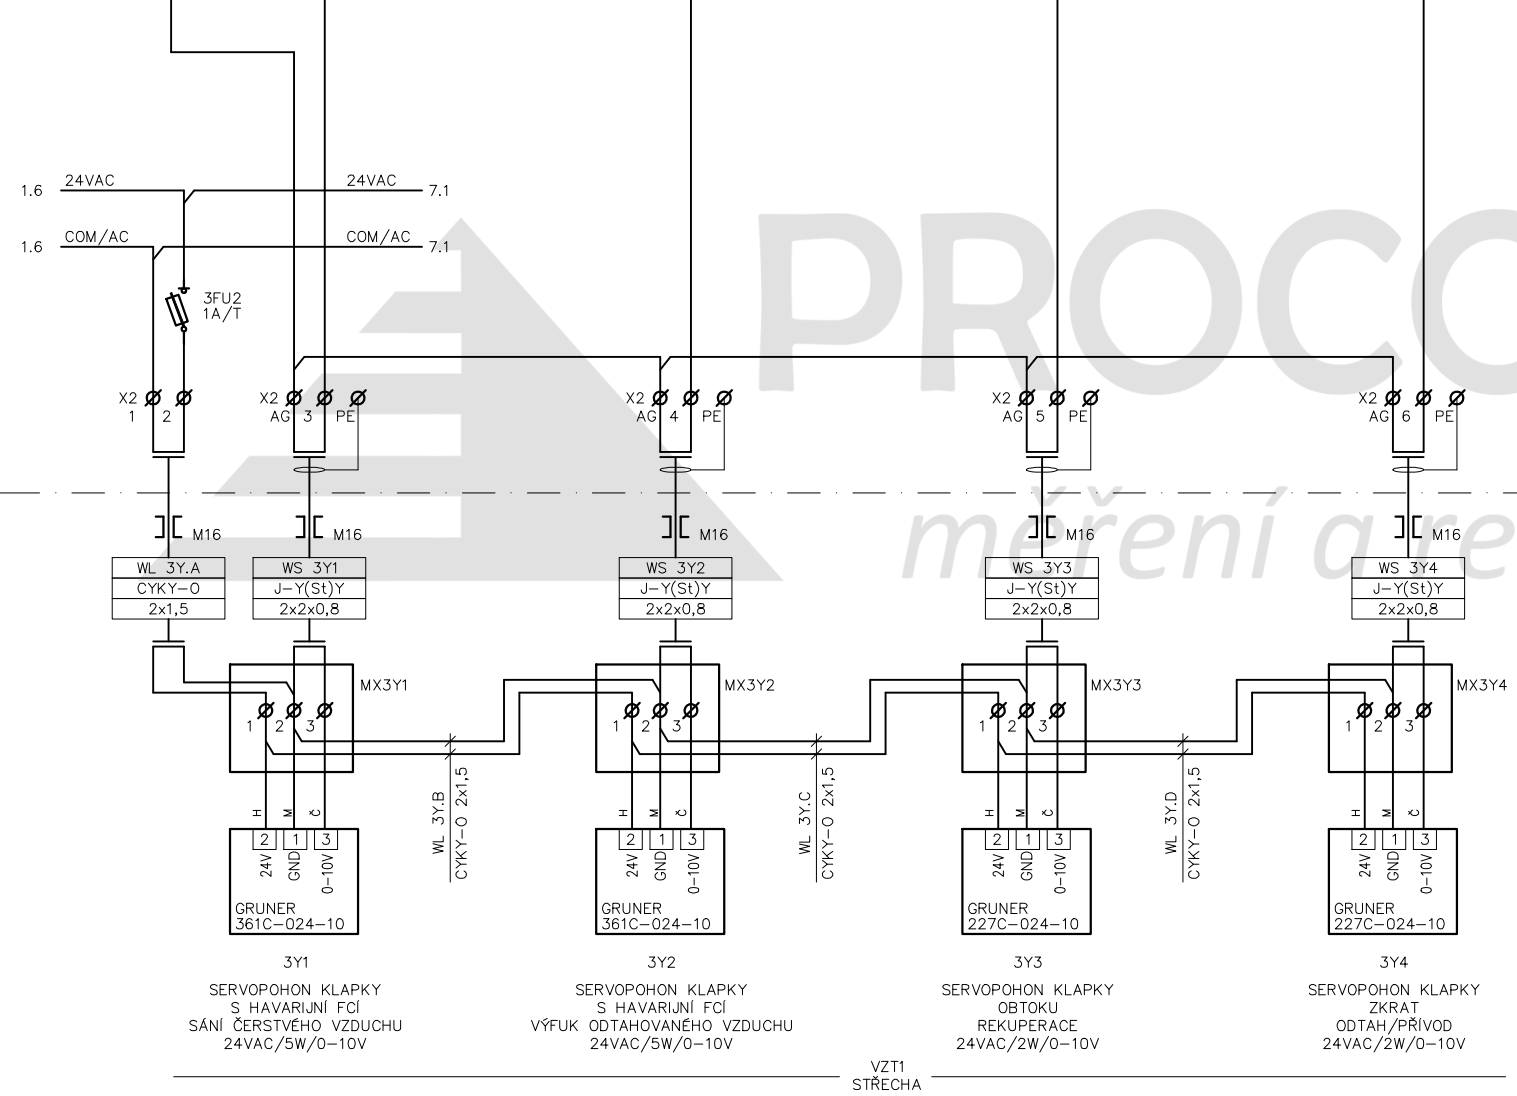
1.6 24VAC
24VAC 7.1
1.6 COM/AC
COM/AC 7.1
3FU2
1A/T

PROCO
měření a re

X2 1 2
X2 AG 3 PE
X2 AG 4 PE
X2 AG 5 PE
X2 AG 6 PE

M16
M16
M16
M16
M16

| WL 3Y.A |
|---|
| CYKY-O |
| 2x1,5 |

| WS 3Y1 |
|---|
| J-Y(St)Y |
| 2x2x0,8 |

| WS 3Y2 |
|---|
| J-Y(St)Y |
| 2x2x0,8 |

| WS 3Y3 |
|---|
| J-Y(St)Y |
| 2x2x0,8 |

| WS 3Y4 |
|---|
| J-Y(St)Y |
| 2x2x0,8 |

MX3Y1 1 2 3
MX3Y2 1 2 3
MX3Y3 1 2 3
MX3Y4 1 2 3

WL 3Y.B CYKY-O 2x1,5
WL 3Y.C CYKY-O 2x1,5
WL 3Y.D CYKY-O 2x1,5

H M Č
2 1 3
24V GND 0-10V
GRUNER
361C-024-10

H M Č
2 1 3
24V GND 0-10V
GRUNER
361C-024-10

H M Č
2 1 3
24V GND 0-10V
GRUNER
227C-024-10

H M Č
2 1 3
24V GND 0-10V
GRUNER
227C-024-10

3Y1
SERVOPOHON KLAPKY
S HAVARIJNÍ FCÍ
SÁNÍ ČERSTVÉHO VZDUCHU
24VAC/5W/0-10V

3Y2
SERVOPOHON KLAPKY
S HAVARIJNÍ FCÍ
VÝFUK ODTAHOVANÉHO VZDUCHU
24VAC/5W/0-10V

3Y3
SERVOPOHON KLAPKY
OBTOKU
REKUPERACE
24VAC/2W/0-10V

3Y4
SERVOPOHON KLAPKY
ZKRAT
ODTAH/PŘÍVOD
24VAC/2W/0-10V

VZT1
STŘECHA